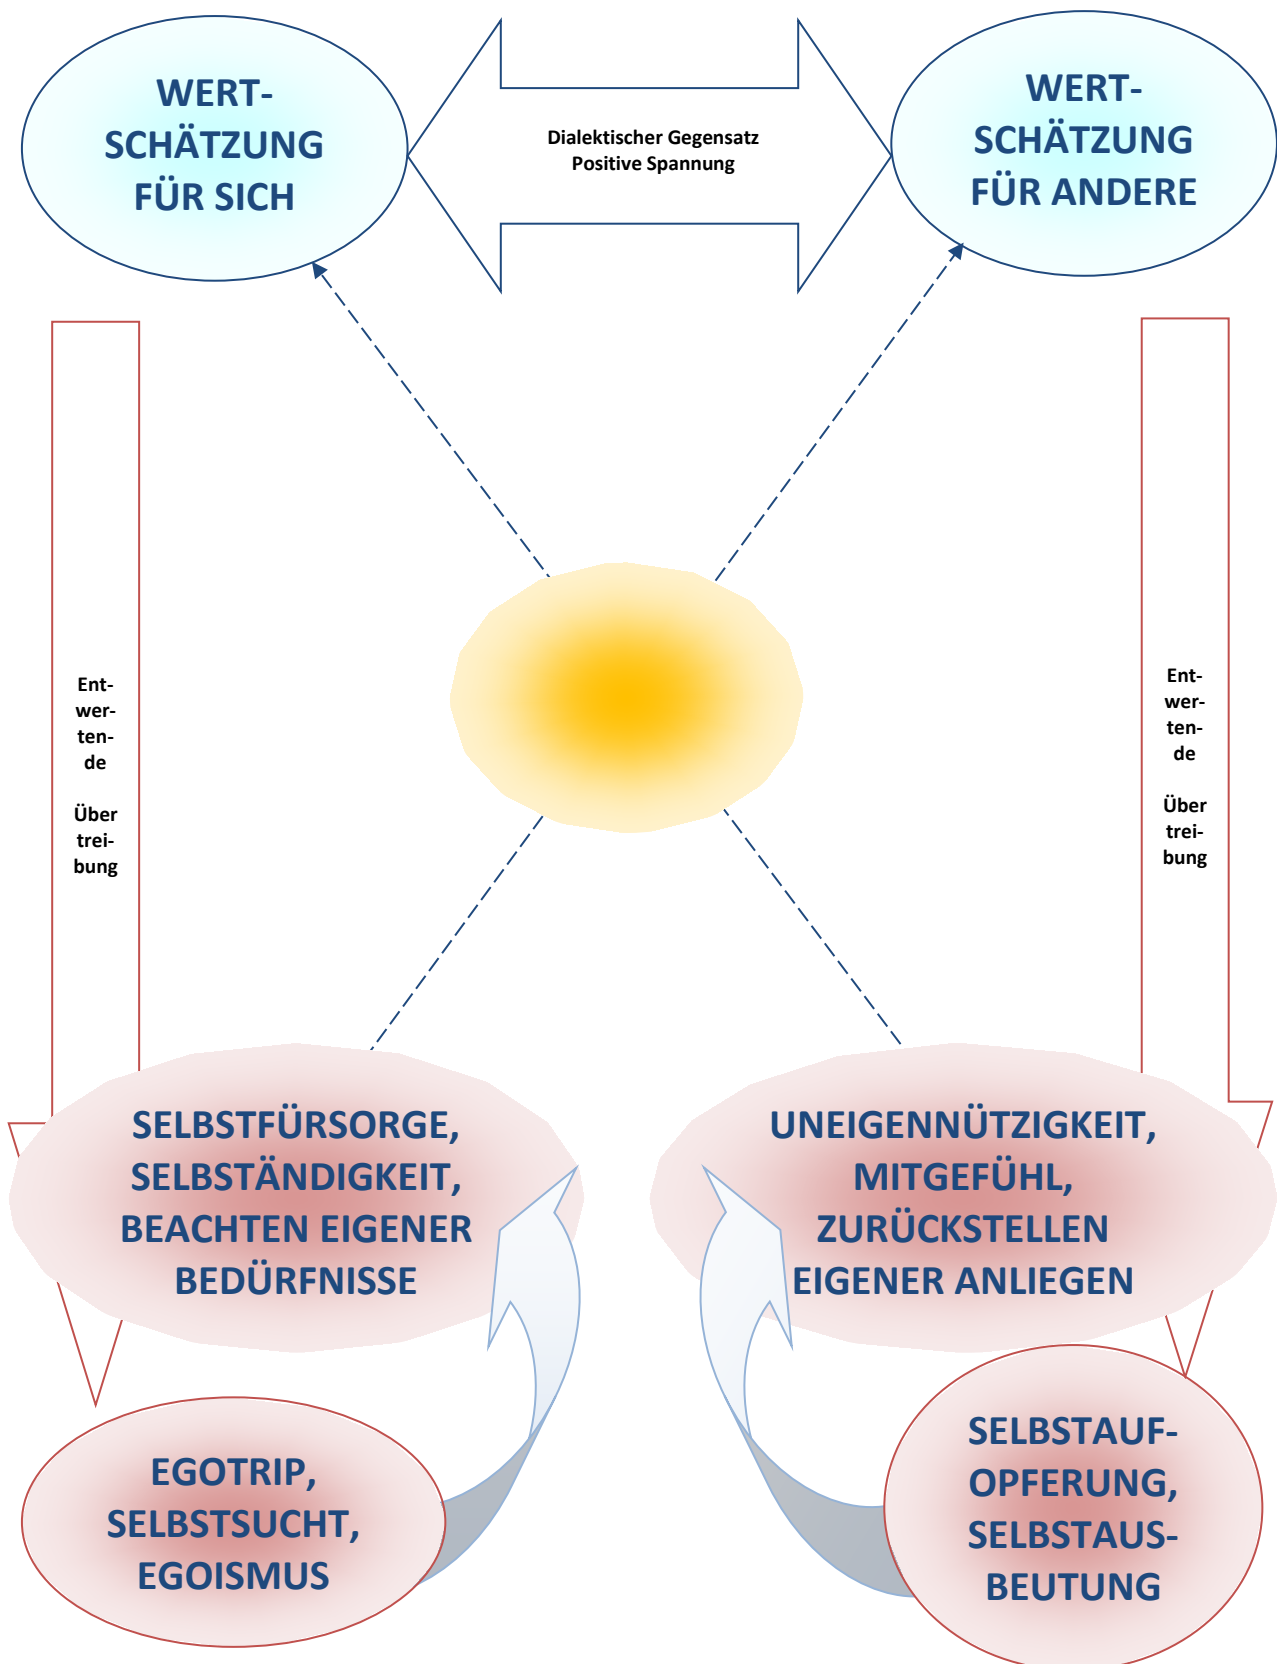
WERTSCHÄTZUNG FÜR SICH

Dialektischer Gegensatz
Positive Spannung

WERTSCHÄTZUNG FÜR ANDERE

Entwertende

Übertreibung

Entwertende

Übertreibung

SELBSTFÜRSORGE, SELBSTÄNDIGKEIT, BEACHTEN EIGENER BEDÜRFNISSE

UNEIGENNÜTZIGKEIT, MITGEFÜHL, ZURÜCKSTELLEN EIGENER ANLIEGEN

EGOTRIP, SELBSTSUCHT, EGOISMUS

SELBSTAUFOPFERUNG, SELBSTAUSBEUTUNG